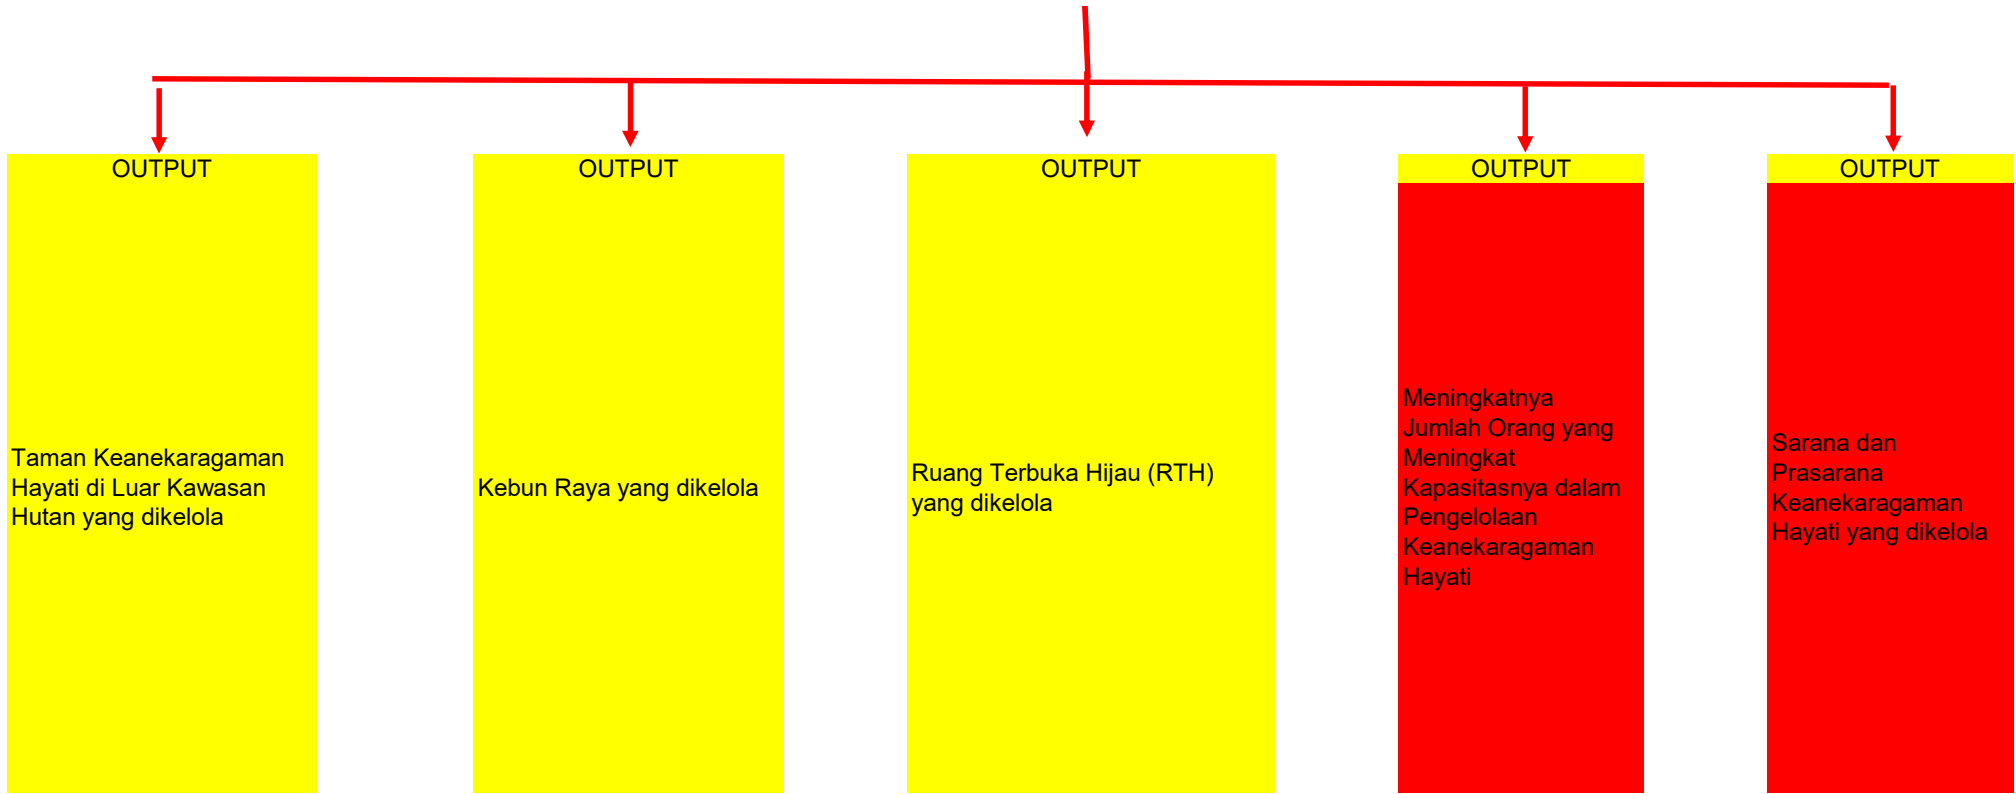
OUTPUT

Taman Keanekaragaman Hayati di Luar Kawasan Hutan yang dikelola

OUTPUT

Kebun Raya yang dikelola

OUTPUT

Ruang Terbuka Hijau (RTH) yang dikelola

OUTPUT

Meningkatnya Jumlah Orang yang Meningkat Kapasitasnya dalam Pengelolaan Keanekaragaman Hayati

OUTPUT

Sarana dan Prasarana Keanekaragaman Hayati yang dikelola